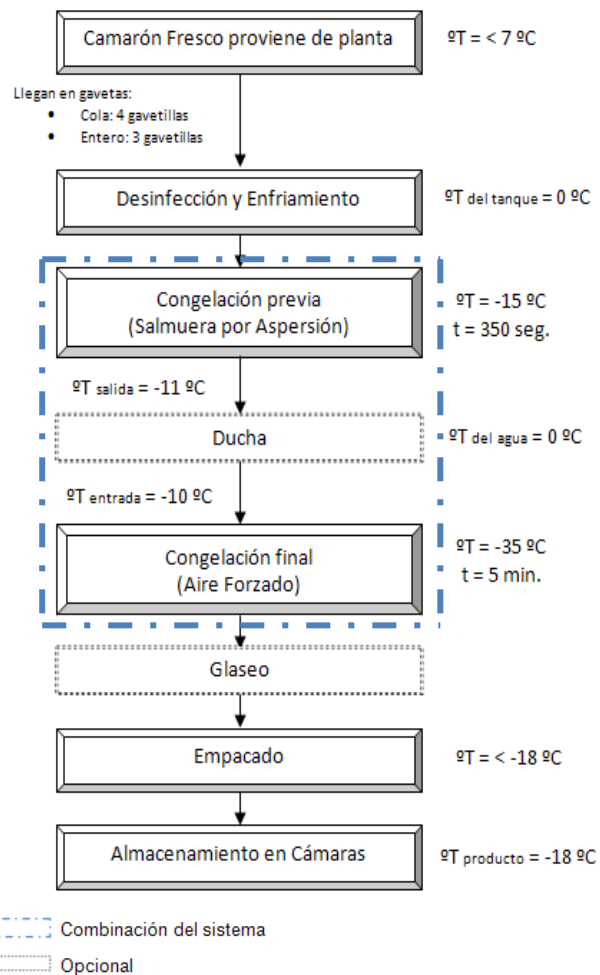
Camarón Fresco proviene de planta

ºT = < 7 ºC

Llegan en gavetas:
- Cola: 4 gavetillas
- Entero: 3 gavetillas

Desinfección y Enfriamiento

ºT$_{\text{del tanque}}$ = 0 ºC

Congelación previa
(Salmuera por Aspersión)

ºT = -15 ºC
t = 350 seg.

ºT$_{\text{salida}}$ = -11 ºC

Ducha

ºT$_{\text{del agua}}$ = 0 ºC

ºT$_{\text{entrada}}$ = -10 ºC

Congelación final
(Aire Forzado)

ºT = -35 ºC
t = 5 min.

Glaseo

Empacado

ºT = < -18 ºC

Almacenamiento en Cámaras

ºT$_{\text{producto}}$ = -18 ºC

Combinación del sistema

Opcional